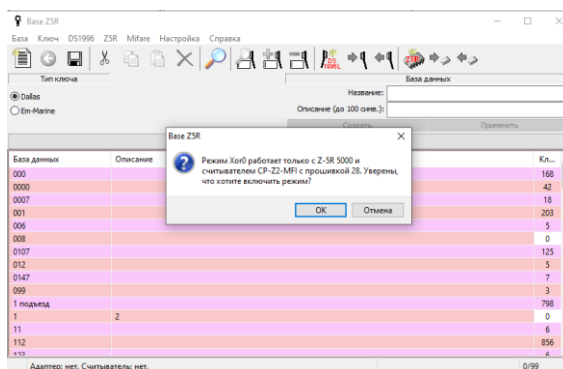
Base Z5R

База Ключ DS1996 Z5R Mifare Настройка Справка

Тип ключа

Dallas

Em-Marine

База данных

Название:

Описание (до 100 симв.):

Создать

Применить

Base Z5R

Режим Xor0 работает только с Z-5R 5000 и считывателем CP-Z2-MFI с прошивкой 28. Уверены, что хотите включить режим?

OK

Отмена

| База данных | Описание | Кл... |
|---|---|---|
| 000 | | 168 |
| 0000 | | 42 |
| 0007 | | 18 |
| 001 | | 203 |
| 006 | | 5 |
| 008 | | 0 |
| 0107 | | 125 |
| 012 | | 5 |
| 0147 | | 7 |
| 099 | | 3 |
| 1 подъезд | | 798 |
| 1 | 2 | 0 |
| 11 | | 6 |
| 112 | | 856 |
| 122 | | 6 |

Адаптер: нет. Считыватель: нет.

0/99